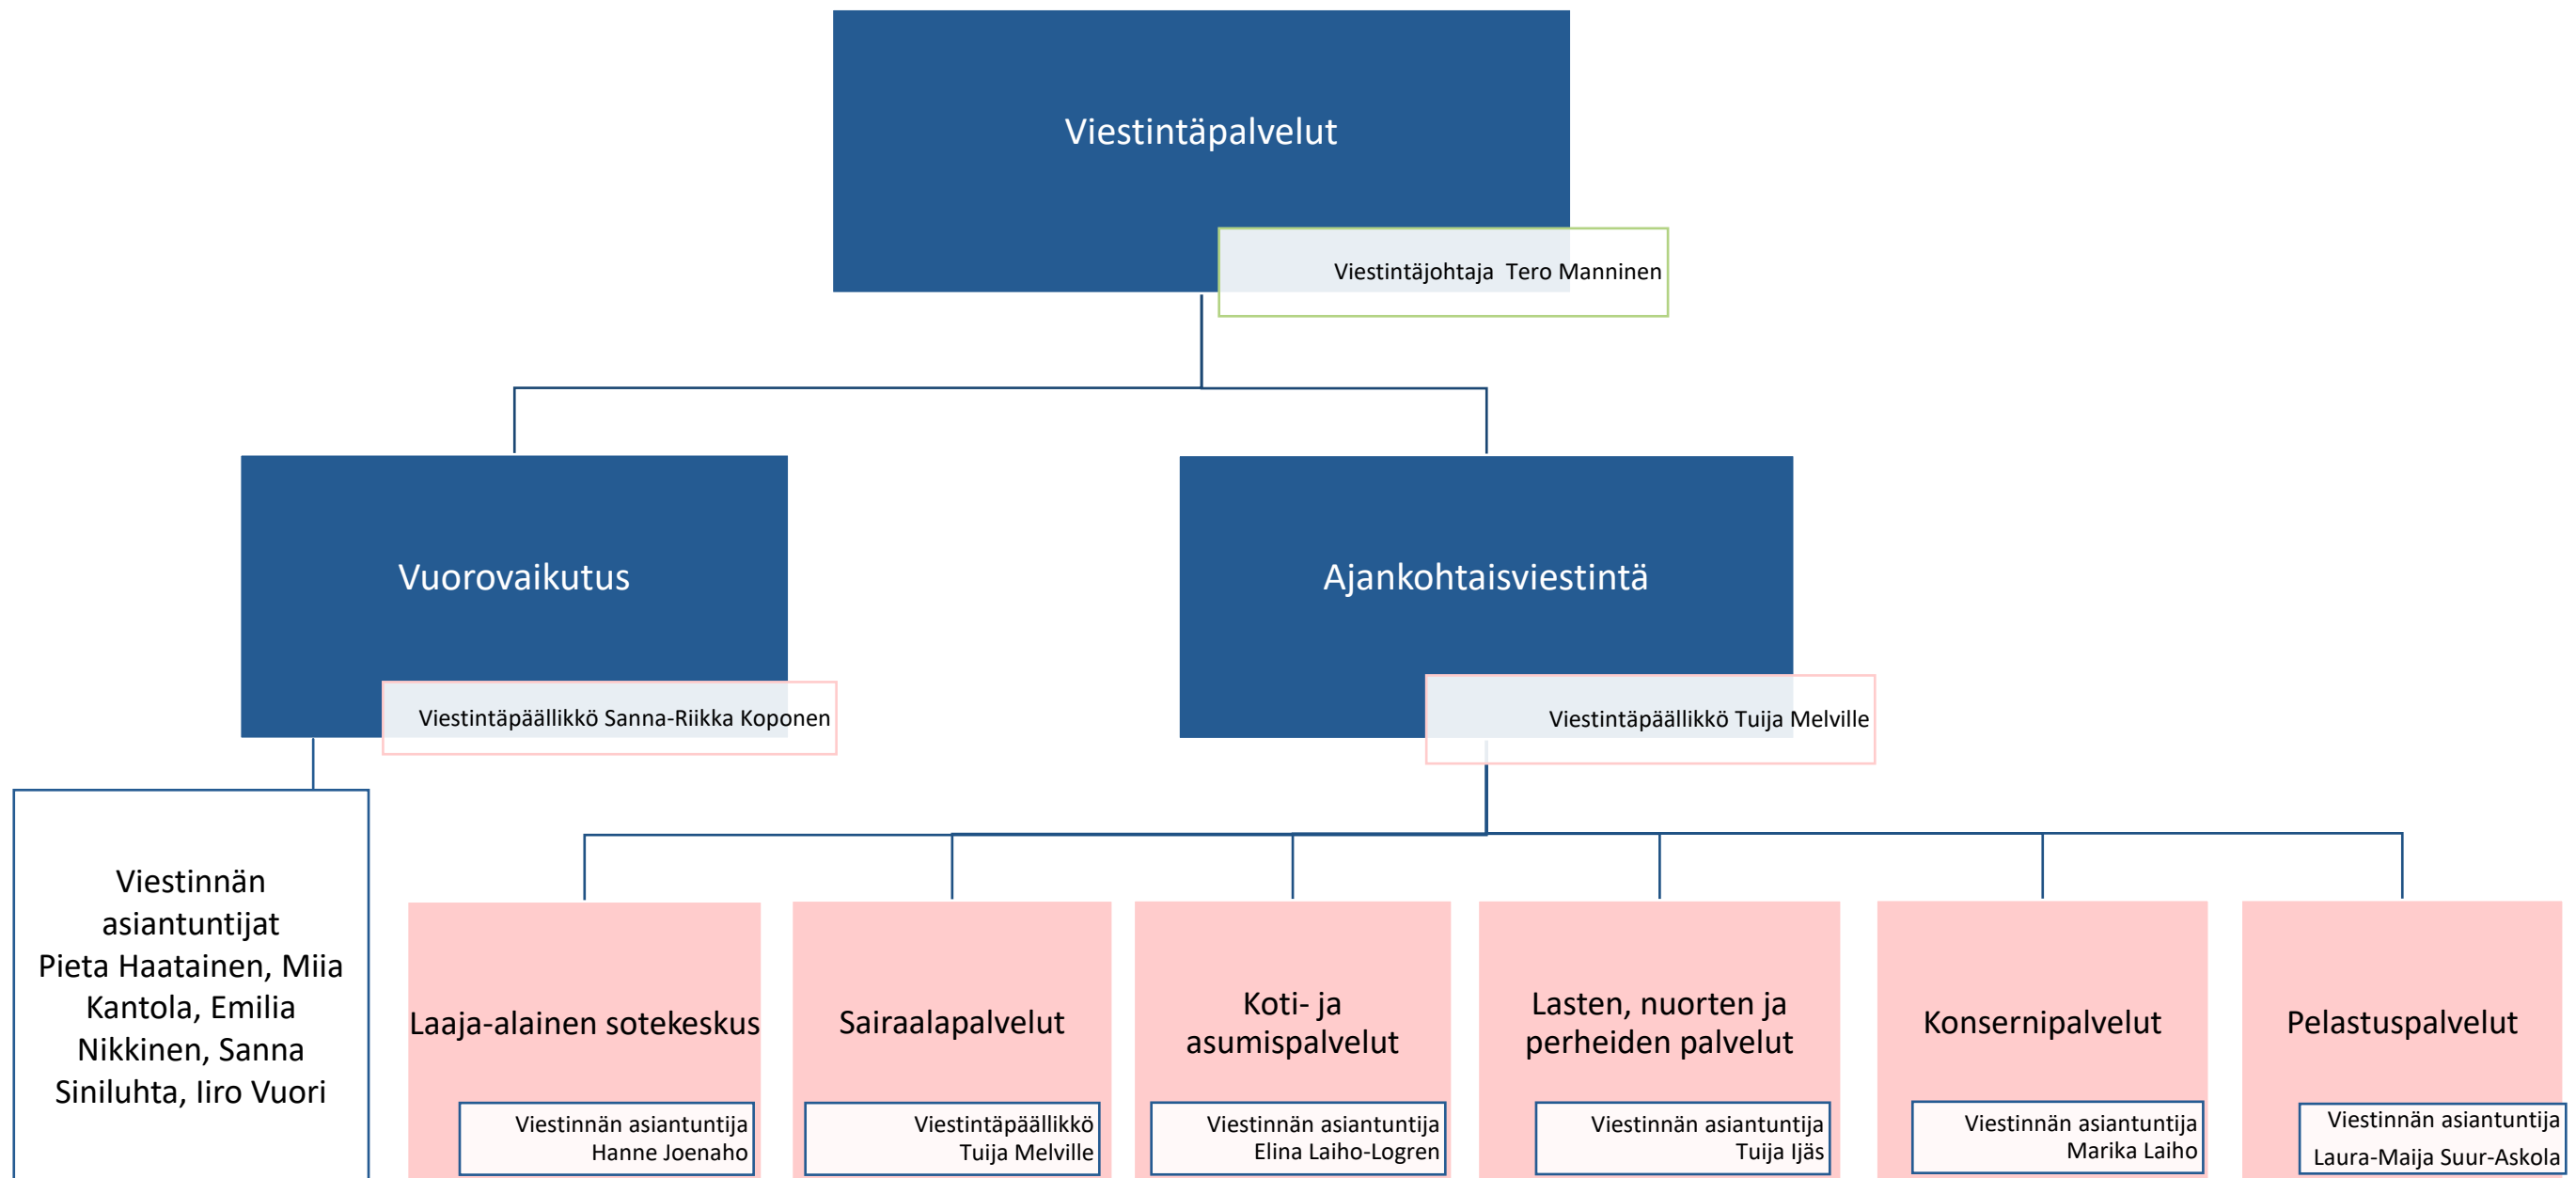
Viestintäpalvelut

Viestintäjohtaja Tero Manninen

Vuorovaikutus

Viestintäpäällikkö Sanna-Riikka Koponen

Ajankohtaisviestintä

Viestintäpäällikkö Tuija Melville

Viestinnän asiantuntijat Pieta Haatainen, Miia Kantola, Emilia Nikkinen, Sanna Siniluhta, Iiro Vuori

Laaja-alainen sotekeskus

Viestinnän asiantuntija Hanne Joenaho

Sairaalapalvelut

Viestintäpäällikkö Tuija Melville

Koti- ja asumispalvelut

Viestinnän asiantuntija Elina Laiho-Logren

Lasten, nuorten ja perheiden palvelut

Viestinnän asiantuntija Tuija Ijäs

Konsernipalvelut

Viestinnän asiantuntija Marika Laiho

Pelastuspalvelut

Viestinnän asiantuntija Laura-Maija Suur-Askola